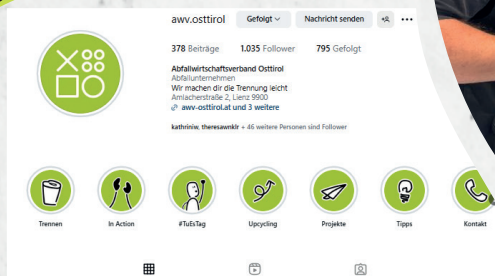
awv.osttirol Gefolgt Nachricht senden

378 Beiträge 1.035 Follower 795 Gefolgt

Abfallwirtschaftsverband Osttirol
Abfallunternehmen
Wir machen dir die Trennung leicht
Amlacherstraße 2, Lienz 9900
awv-osttirol.at und 3 weitere

kathriniw, theresawnklr + 46 weitere Personen sind Follower

Trennen
In Action
#TuEsTag
Upcycling
Projekte
Tipps
Kontakt